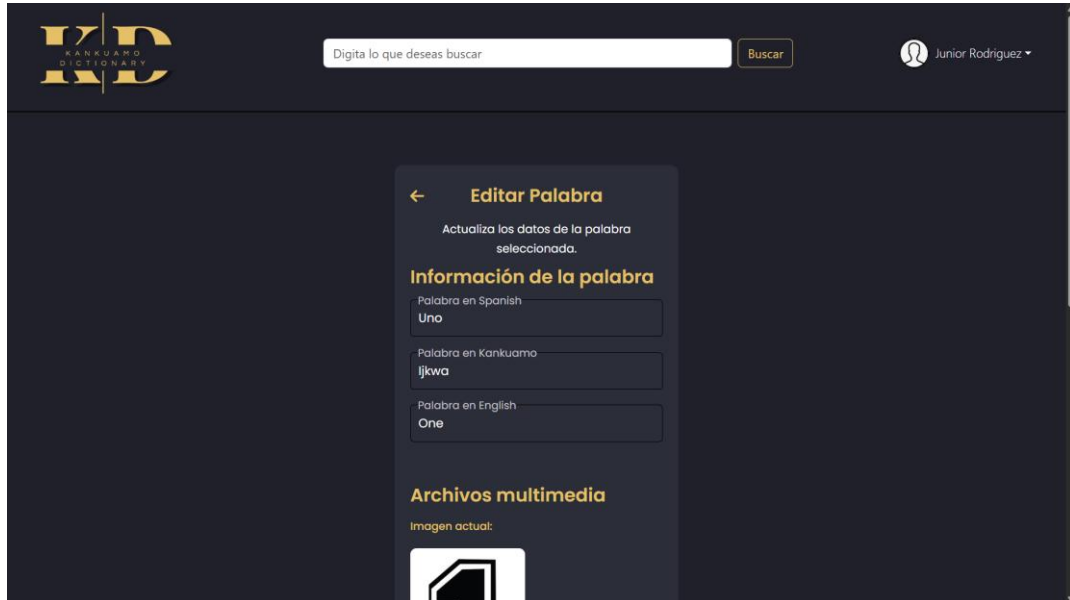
KD
KANKUAMO DICTIONARY

Digita lo que deseas buscar

Buscar

Junior Rodriguez

←

Editar Palabra

Actualiza los datos de la palabra seleccionada.

Información de la palabra

Palabra en Spanish
Uno

Palabra en Kankuamo
Ijkwa

Palabra en English
One

Archivos multimedia

Imagen actual: